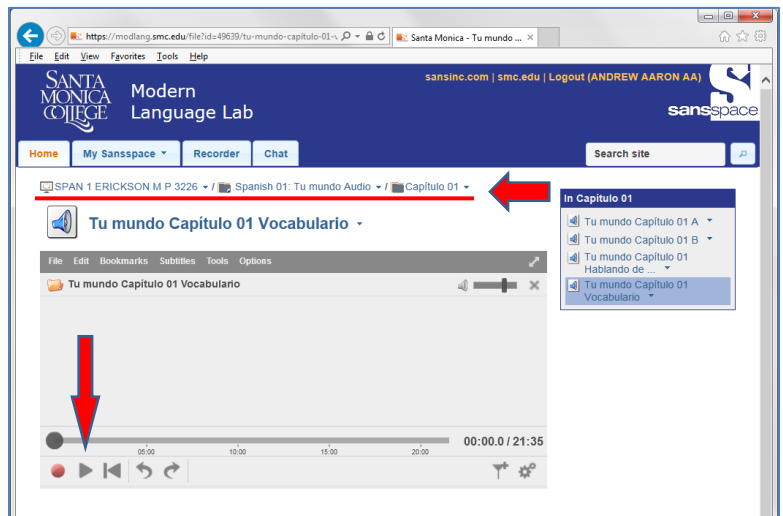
https://modlang.smc.edu/file?id=49639/tu-mundo-capitulo-01-v
Santa Monica - Tu mundo ...
File Edit View Favorites Tools Help

SANTA MONICA COLLEGE
Modern Language Lab
sansinc.com | smc.edu | Logout (ANDREW AARON AA)
sansspace

Home My Sansspace Recorder Chat
Search site

SPAN 1 ERICKSON M P 3226 / Spanish 01: Tu mundo Audio / Capítulo 01

Tu mundo Capítulo 01 Vocabulario

File Edit Bookmarks Subtitles Tools Options
Tu mundo Capítulo 01 Vocabulario

05:00 10:00 15:00 20:00
00:00.0 / 21:35

In Capitulo 01
Tu mundo Capítulo 01 A
Tu mundo Capítulo 01 B
Tu mundo Capítulo 01 Hablando de ...
Tu mundo Capítulo 01 Vocabulario